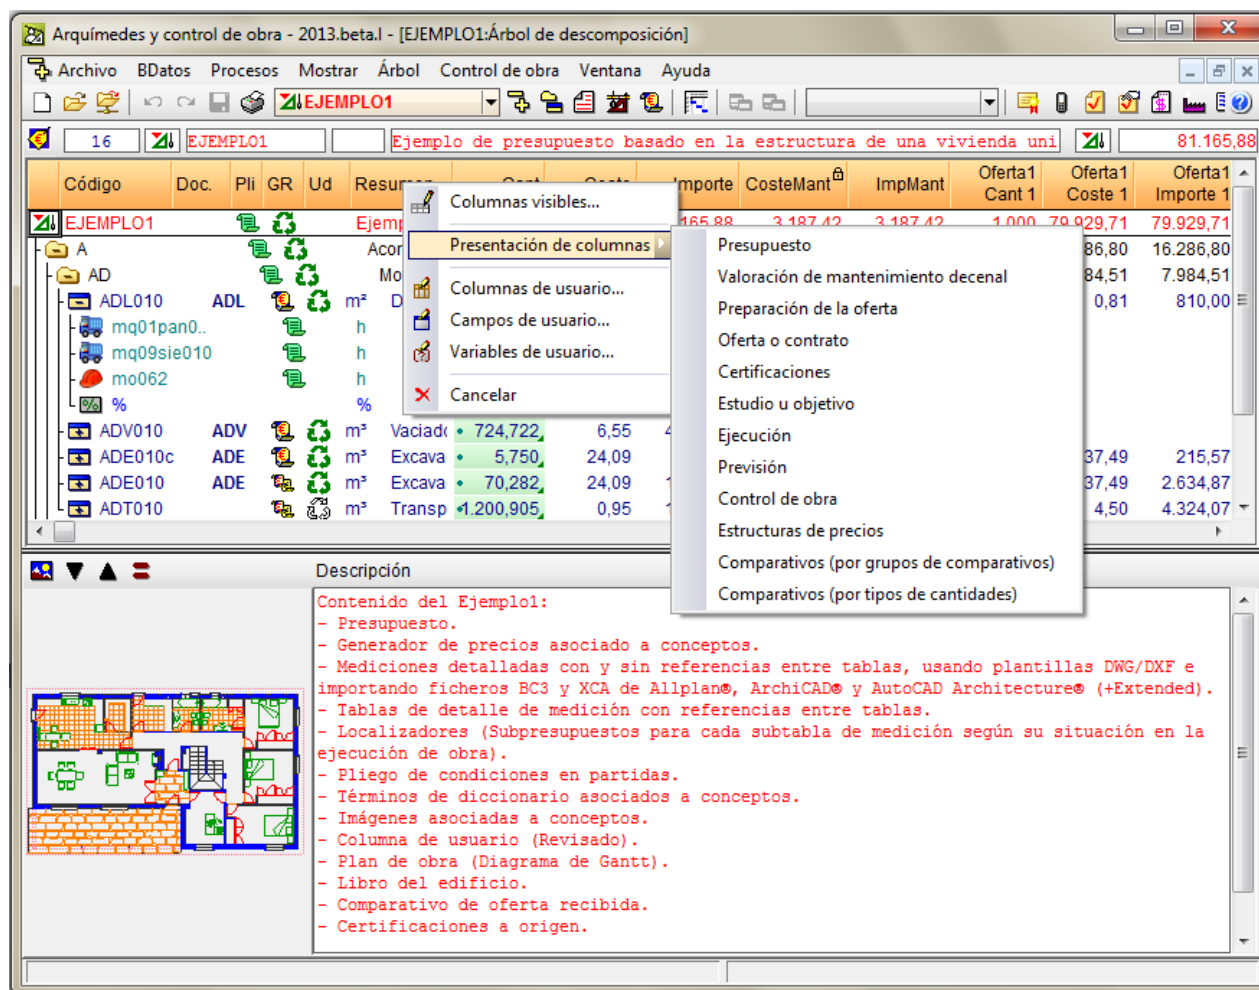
Arquímedes y control de obra - 2013.beta.l - [EJEMPLO1:Árbol de descomposición]

Archivo BDatos Procesos Mostrar Árbol Control de obra Ventana Ayuda

EJEMPLO1

16 EJEMPLO1 Ejemplo de presupuesto basado en la estructura de una vivienda uni 81.165,88

| Código | Doc. | Pli | GR | Ud | Resumen | Cant | Coste | Importe | CosteMant | ImpMant | Oferta1 Cant 1 | Oferta1 Coste 1 | Oferta1 Importe 1 |
|---|---|---|---|---|---|---|---|---|---|---|---|---|---|
| EJEMPLO1 | | | | | Ejem | | | 165,88 | 3.187,42 | 3.187,42 | 1,000 | 79.929,71 | 79.929,71 |
| A | | | | | Acor | | | | | | | 86,80 | 16.286,80 |
| AD | | | | | Mo | | | | | | | 84,51 | 7.984,51 |
| ADL010 | ADL | | | m² | D | | | | | | | 0,81 | 810,00 |
| mq01pan0.. | | | | h | | | | | | | | | |
| mq09sie010 | | | | h | | | | | | | | | |
| mo062 | | | | h | | | | | | | | | |
| % | | | | % | | | | | | | | | |
| ADV010 | ADV | | | m³ | Vaciado | 724,722 | 6,55 | 4 | | | | | |
| ADE010c | ADE | | | m³ | Excava | 5,750 | 24,09 | | | | | 37,49 | 215,57 |
| ADE010 | ADE | | | m³ | Excava | 70,282 | 24,09 | 1 | | | | 37,49 | 2.634,87 |
| ADT010 | | | | m³ | Transp | 1.200,905 | 0,95 | 1 | | | | 4,50 | 4.324,07 |

Columnas visibles...
Presentación de columnas
Columnas de usuario...
Campos de usuario...
Variables de usuario...
Cancelar

Presupuesto
Valoración de mantenimiento decenal
Preparación de la oferta
Oferta o contrato
Certificaciones
Estudio u objetivo
Ejecución
Previsión
Control de obra
Estructuras de precios
Comparativos (por grupos de comparativos)
Comparativos (por tipos de cantidades)

Descripción

Contenido del Ejemplo1:
- Presupuesto.
- Generador de precios asociado a conceptos.
- Mediciones detalladas con y sin referencias entre tablas, usando plantillas DWG/DXF e importando ficheros BC3 y XCA de Allplan®, ArchiCAD® y AutoCAD Architecture® (+Extended).
- Tablas de detalle de medición con referencias entre tablas.
- Localizadores (Subpresupuestos para cada subtabla de medición según su situación en la ejecución de obra).
- Pliego de condiciones en partidas.
- Términos de diccionario asociados a conceptos.
- Imágenes asociadas a conceptos.
- Columna de usuario (Revisado).
- Plan de obra (Diagrama de Gantt).
- Libro del edificio.
- Comparativo de oferta recibida.
- Certificaciones a origen.